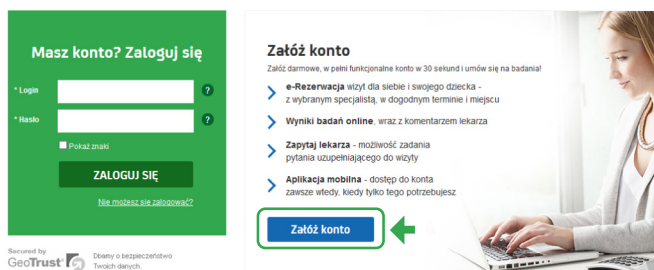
Masz konto? Zaloguj się

* Login ?

* Hasło ?

Pokaż znaki

ZALOGUJ SIĘ

Nie możesz się zalogować?

Secured by GeoTrust

Dbamy o bezpieczeństwo Twoich danych.

Załóż konto

Załóż darmowe, w pełni funkcjonalne konto w 30 sekund i umów się na badania!

e-Rezerwacja wizyt dla siebie i swojego dziecka - z wybranym specjalistą, w dogodnym terminie i miejscu

Wyniki badań online, wraz z komentarzem lekarza

Zapytaj lekarza - możliwość zadania pytania uzupełniającego do wizyty

Aplikacja mobilna - dostęp do konta zawsze wtedy, kiedy tylko tego potrzebujesz

Załóż konto